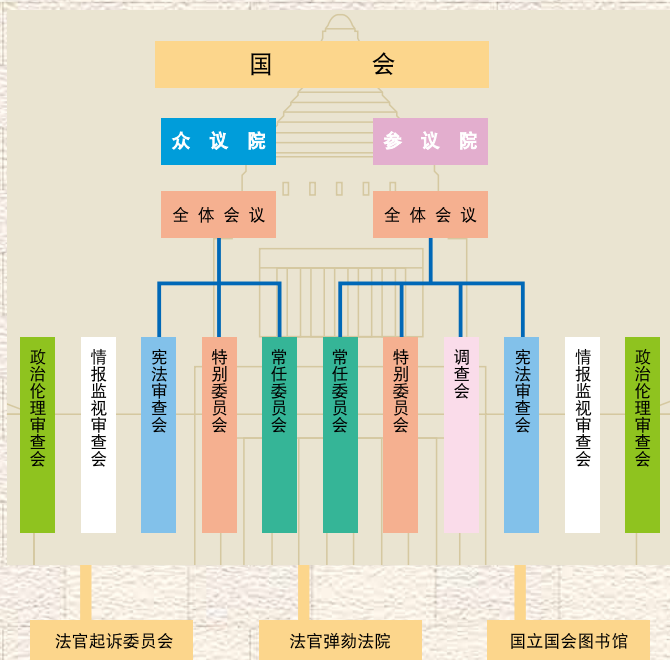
国　会

众议院

参议院

全体会议

全体会议

政治伦理审查会

情报监视审查会

宪法审查会

特别委员会

常任委员会

常任委员会

特别委员会

调查会

宪法审查会

情报监视审查会

政治伦理审查会

法官起诉委员会

法官弹劾法院

国立国会图书馆